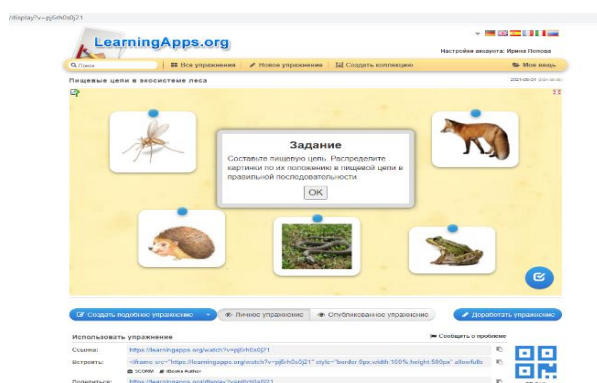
/display?v=pj6rh0s0j21

LearningApps.org

Настройки аккаунта: Ирина Попова

Поиск | Все упражнения | Новое упражнение | Создать коллекцию | Мое вхдь

Пищевые цепи в экосистеме леса

2021-05-01

Задание

Составьте пищевую цепь. Распределите картинки по их положению в пищевой цепи в правильной последовательности

OK

Создать подобное упражнение | Личное упражнение | Опубликованное упражнение | Доработать упражнение

Использовать упражнение

Сообщить о проблеме

Ссылка: https://learningapps.org/watch?v=pj6rh0s0j21

Встроить: <iframe src="https://learningapps.org/watch?v=pj6rh0s0j21" style="border:0px;width:100%;height:500px" allowfullscreen

SCORM | iBooks Author

Поделиться: https://learningapps.org/display?v=pj6rh0s0j21